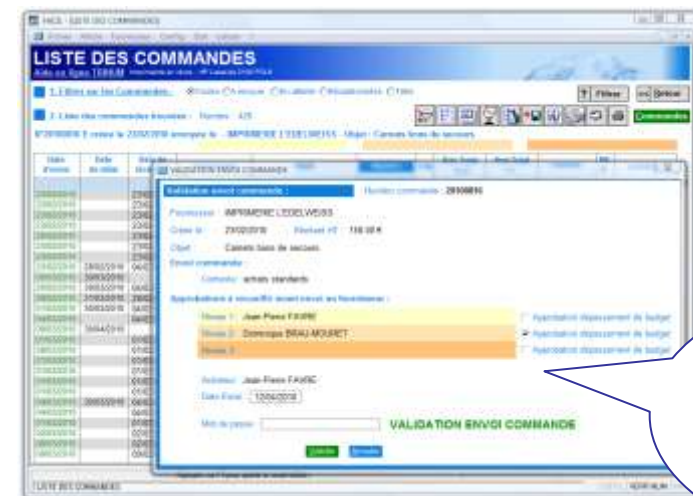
LISTE DES COMMANDES

VALIDATION ENVOI COMMANDE

Validation envoi commande :

Numéro commande : 20180816

Fournisseur : IMPRIMERIE L'EDELWEISS

Créée le : 23/02/2018

Montant HT : 118.50 €

Objet : Carnets bons de secours

Envoi commande :

Contexte : achats standards

Approbateurs à recueillir avant envoi au fournisseur :

Niveau 1 : Jean-Pierre FAVRE

Niveau 2 : Dominique BRAU-MOURET

Niveau 3 :

Approbation dépassement de budget

Approbation dépassement de budget

Approbation dépassement de budget

Validateur : Jean-Pierre FAVRE

Date Envoi : 12/04/2018

Mot de passe :

VALIDATION ENVOI COMMANDE

Valider

Annuler

LISTE DES COMMANDES